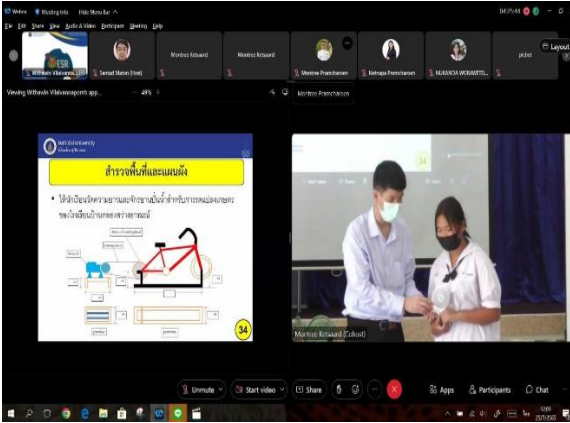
Webex Meeting Info Hide Menu Bar

File Edit Share View Audio & Video Participant Meeting Help

04:29:44

Layout

Witthawin Vilaivannaporn Sarisad Manon (Host) Montree Ketsaard Montree Ketsaard Montree Pramchansen Natsapa Pramchansen NUANNOA WONANT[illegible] pichet

Viewing Witthawin Vilaivannaporn's app... 49%

Montree Pramchanson

สำรวจพื้นที่และแผนผัง

• ให้นักเรียนวัดความยาวและจักรยานปั่นน้ำสำหรับการทดลองเกษตร ของโรงเรียนบ้านหนองกระทุ่ม

34

34

Montree Ketsaard (Cohost)

Unmute Start video Share Apps Participants Chat